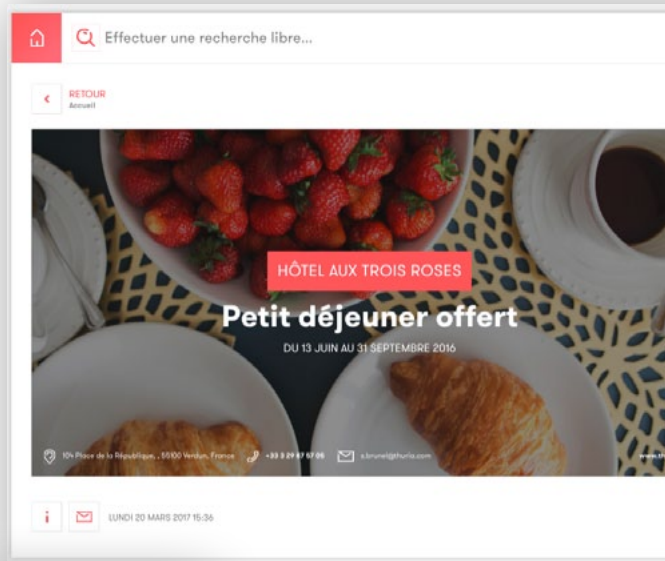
Effectuer une recherche libre...

RETOUR
Accueil

HÔTEL AUX TROIS ROSES

Petit déjeuner offert

DU 13 JUIN AU 31 SEPTEMBRE 2016

104 Place de la République, , 55100 Verdun, France

+33 3 29 87 57 06

s.brunel@thuria.com

www.th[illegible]

LUNDI 20 MARS 2017 15:36